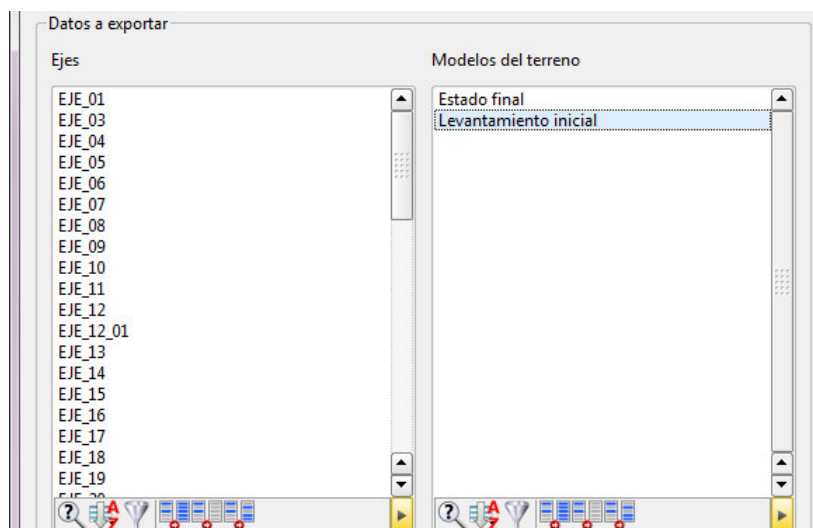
Datos a exportar

Ejes

EJE_01
EJE_03
EJE_04
EJE_05
EJE_06
EJE_07
EJE_08
EJE_09
EJE_10
EJE_11
EJE_12
EJE_12_01
EJE_13
EJE_14
EJE_15
EJE_16
EJE_17
EJE_18
EJE_19
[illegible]

Modelos del terreno

Estado final
Levantamiento inicial